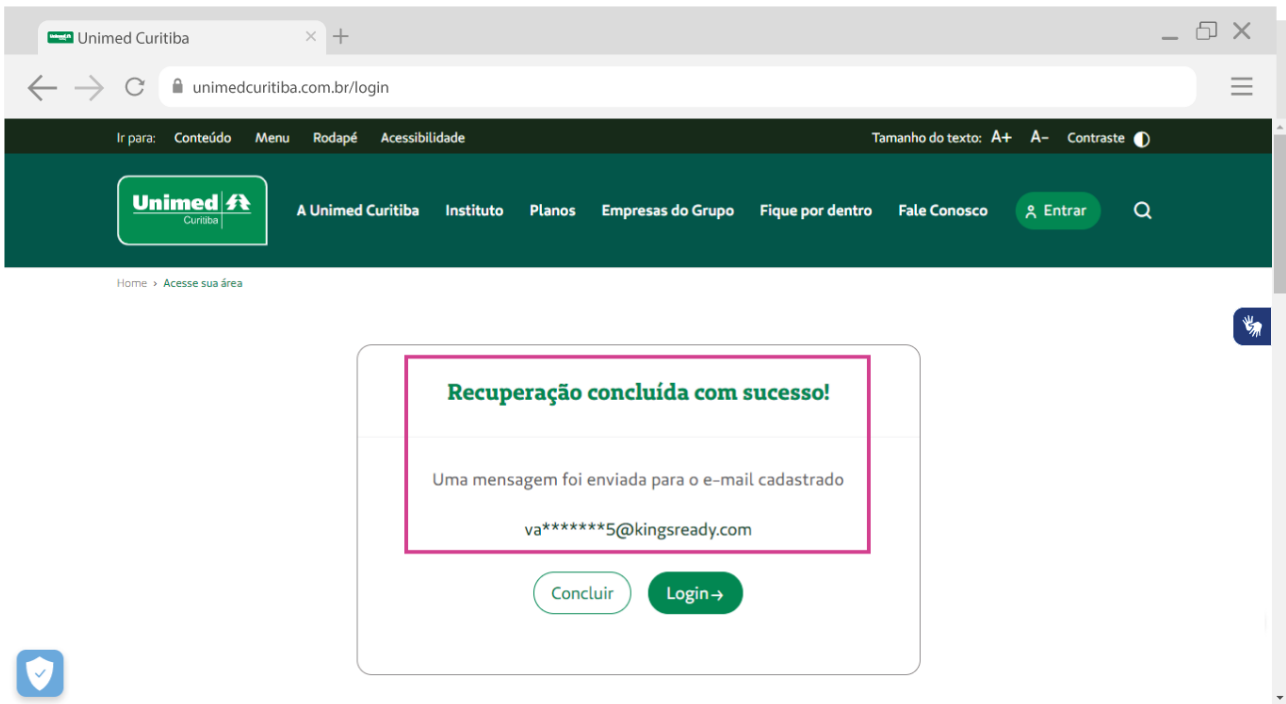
Unimed Curitiba

unimedcuritiba.com.br/login

Ir para: Conteúdo Menu Rodapé Acessibilidade

Tamanho do texto: A+ A- Contraste

Unimed Curitiba

A Unimed Curitiba Instituto Planos Empresas do Grupo Fique por dentro Fale Conosco Entrar

Home > Acesse sua área

Recuperação concluída com sucesso!

Uma mensagem foi enviada para o e-mail cadastrado

va*******5@kingsready.com

Concluir Login→